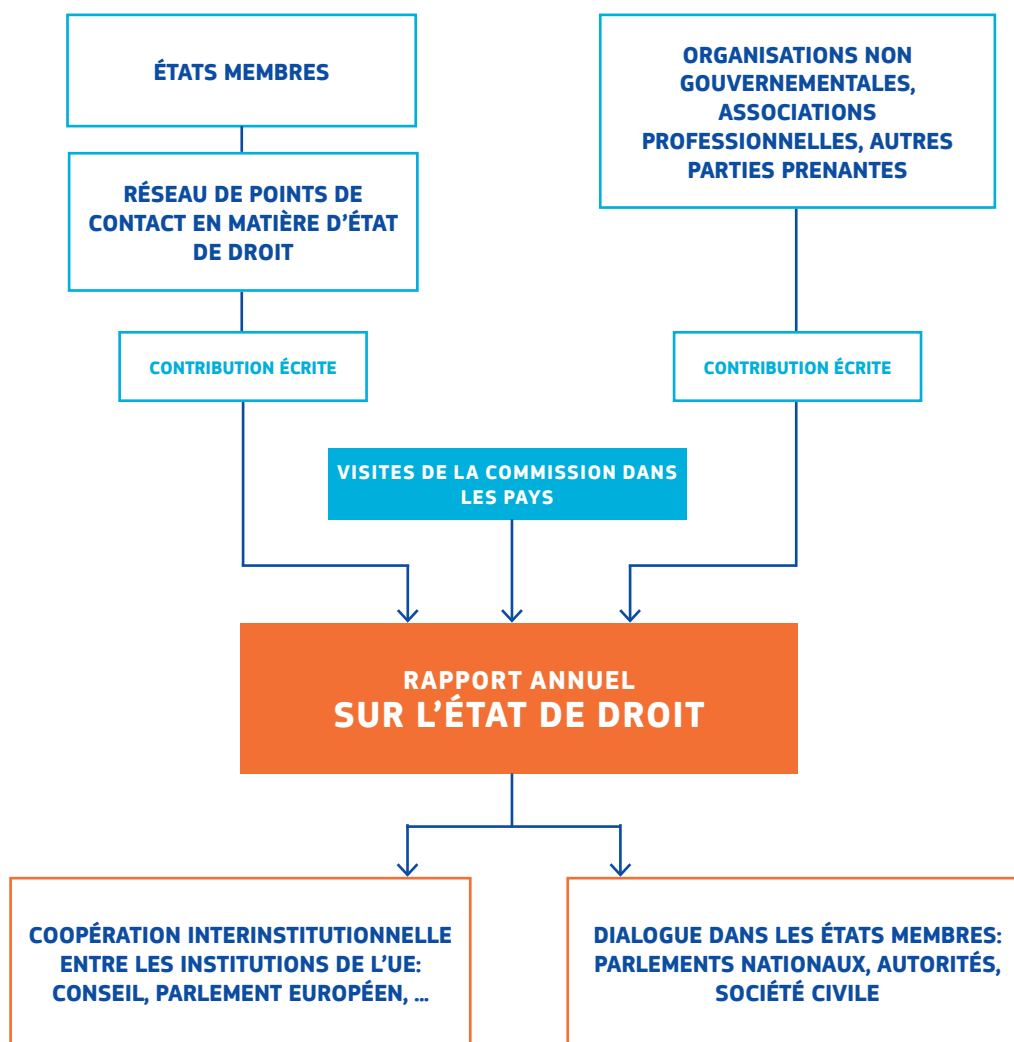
ÉTATS MEMBRES

RÉSEAU DE POINTS DE CONTACT EN MATIÈRE D'ÉTAT DE DROIT

CONTRIBUTION ÉCRITE

ORGANISATIONS NON GOUVERNEMENTALES, ASSOCIATIONS PROFESSIONNELLES, AUTRES PARTIES PRENANTES

CONTRIBUTION ÉCRITE

VISITES DE LA COMMISSION DANS LES PAYS

RAPPORT ANNUEL
SUR L'ÉTAT DE DROIT

COOPÉRATION INTERINSTITUTIONNELLE ENTRE LES INSTITUTIONS DE L'UE: CONSEIL, PARLEMENT EUROPÉEN, ...

DIALOGUE DANS LES ÉTATS MEMBRES: PARLEMENTS NATIONAUX, AUTORITÉS, SOCIÉTÉ CIVILE